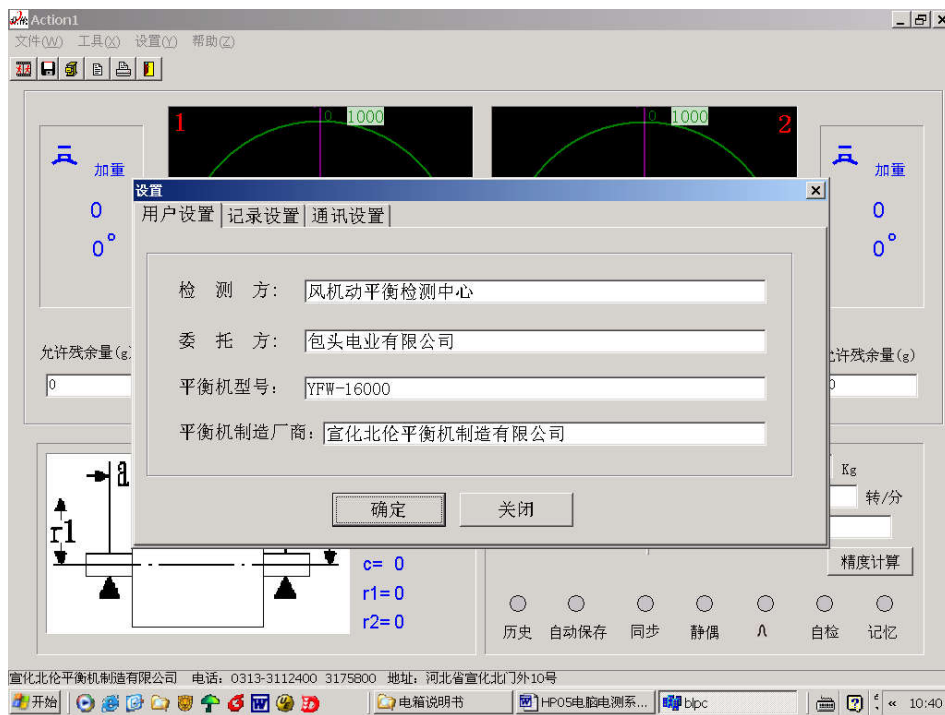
Action1
文件(W) 工具(X) 设置(Y) 帮助(Z)

1
0 1000
0 1000
2

加重
0
0°

加重
0
0°

允许残余量(g)
0

允许残余量(g)
0

设置
用户设置 | 记录设置 | 通讯设置

检 测 方: 风机动平衡检测中心
委 托 方: 包头电业有限公司
平衡机型号: YFW-16000
平衡机制造厂商: 宣化北伦平衡机制造有限公司

确定
关闭

Kg
转/分
精度计算

a
r1
c= 0
r1= 0
r2= 0

历史 自动保存 同步 静偶 ∧ 自检 记忆

宣化北伦平衡机制造有限公司 电话: 0313-3112400 3175800 地址: 河北省宣化北门外10号

开始
电箱说明书
HP05电脑电测系...
blpc
10:40